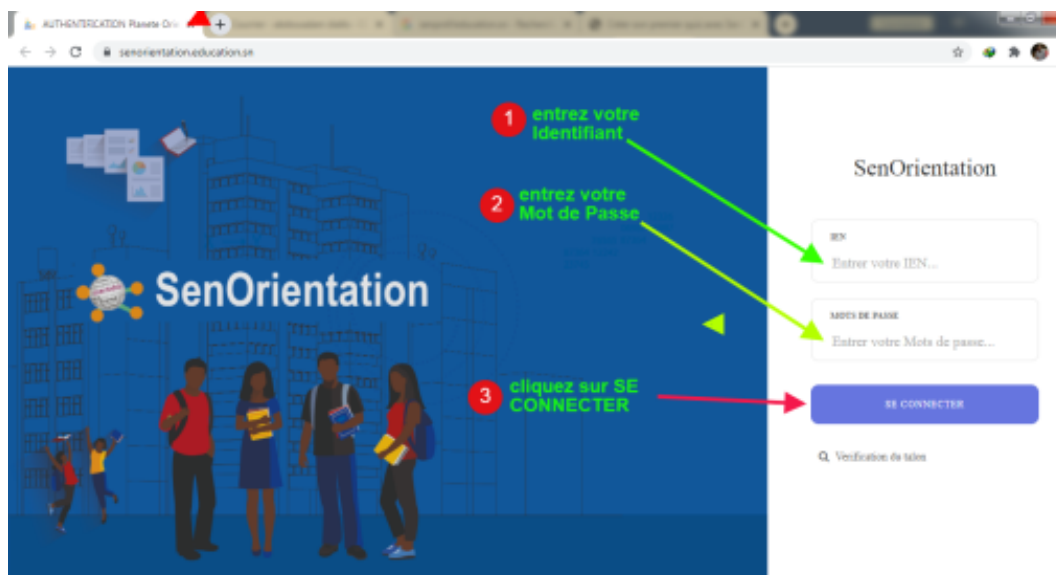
AUTHENTIFICATION Planete Ori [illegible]

senorientation.education.sn

SenOrientation

1 entrez votre Identifiant

2 entrez votre Mot de Passe

3 cliquez sur SE CONNECTER

SenOrientation

IEN

Entrer votre IEN...

MOTS DE PASSE

Entrer votre Mots de passe...

SE CONNECTER

Verification du talon